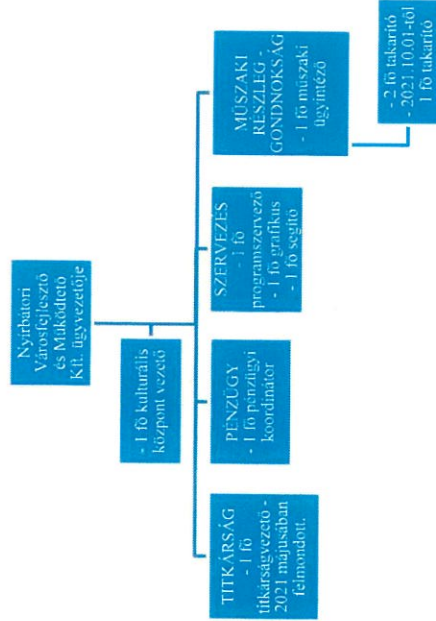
Nyírbátori Városfejlesztő és Működtető Kft. ügyvezetője

- 1 fő kulturális központ vezető

TITKÁRSÁG
- 1 fő titkárságvezető - 2021 májusában felmondott.

PÉNZÜGY
- 1 fő pénzügyi koordinátor

SZERVEZÉS
- 1 fő programszervező
- 1 fő grafikus
- 1 fő segítő

MŰSZAKI RÉSZLEG - GONDNOKSÁG
- 1 fő műszaki ügyintéző

- 2 fő takarító
- 2021.10.01-től 1 fő takarító